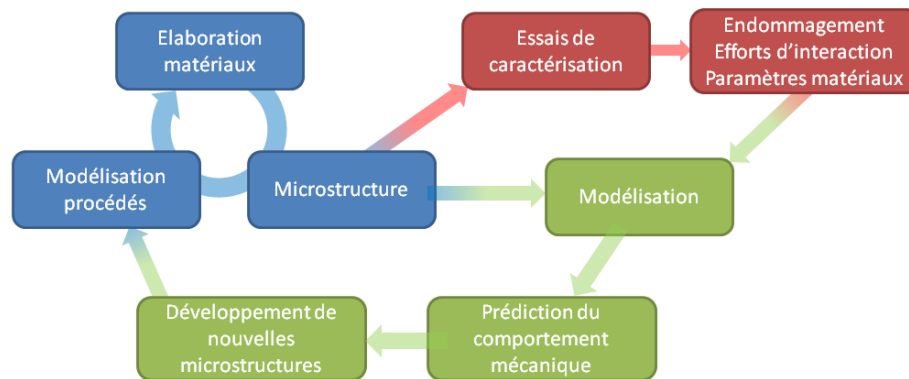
Elaboration matériaux

Essais de caractérisation

Endommagement
Efforts d'interaction
Paramètres matériaux

Modélisation procédés

Microstructure

Modélisation

Développement de nouvelles microstructures

Prédiction du comportement mécanique